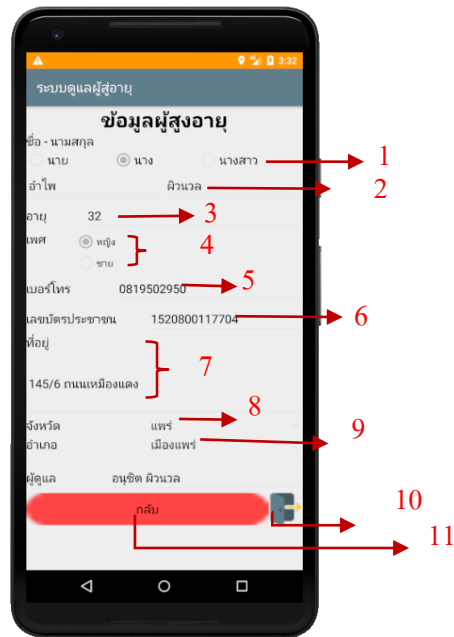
3:32

ระบบดูแลผู้สูอายุ

ข้อมูลผู้สูงอายุ

ชื่อ - นามสกุล

นาย นาง นางสาว

1

อำไพ ผิวนวล

2

อายุ 32

3

เพศ หญิง ชาย

4

เบอร์โทร 0819502950

5

เลขบัตรประชาชน 1520800117704

6

ที่อยู่

145/6 ถนนเหมืองแดง

7

จังหวัด แพร่

8

อำเภอ เมืองแพร่

9

ผู้ดูแล อนุชิต ผิวนวล

10

กลับ

11